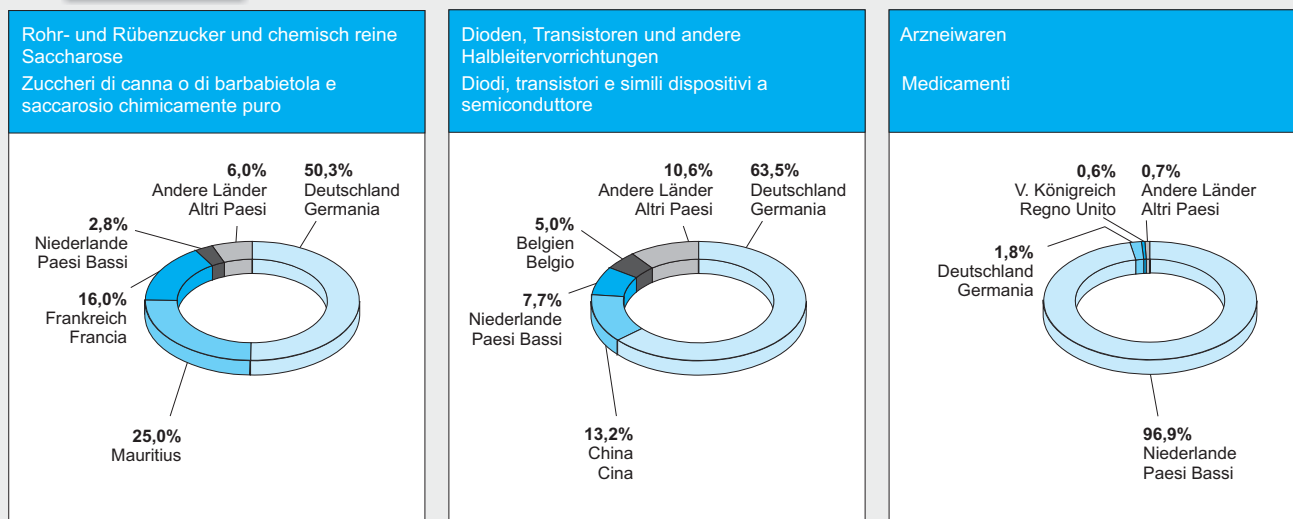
Rohr- und Rübenzucker und chemisch reine Saccharose
Zuccheri di canna o di barbabietola e saccarosio chimicamente puro

6,0%
Andere Länder
Altri Paesi

50,3%
Deutschland
Germania

2,8%
Niederlande
Paesi Bassi

16,0%
Frankreich
Francia

25,0%
Mauritius

Dioden, Transistoren und andere Halbleitervorrichtungen
Diodi, transistori e simili dispositivi a semiconduttore

10,6%
Andere Länder
Altri Paesi

63,5%
Deutschland
Germania

5,0%
Belgien
Belgio

7,7%
Niederlande
Paesi Bassi

13,2%
China
Cina

Arzneiwaren

Medicamenti

0,6%
V. Königreich
Regno Unito

0,7%
Andere Länder
Altri Paesi

1,8%
Deutschland
Germania

96,9%
Niederlande
Paesi Bassi